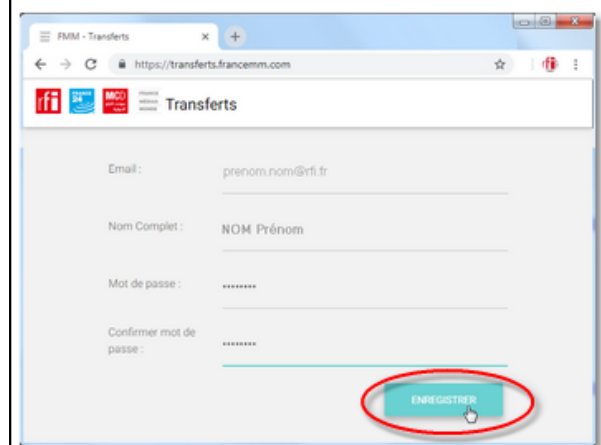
FMM - Transferts

https://transferts.francemm.com

rfi FRANCE 24 MCD FRANCE MÉDIAS MONDE Transferts

Email : prenom.nom@rfi.fr

Nom Complet : NOM Prénom

Mot de passe : ••••••••

Confirmer mot de passe : ••••••••

ENREGISTRER